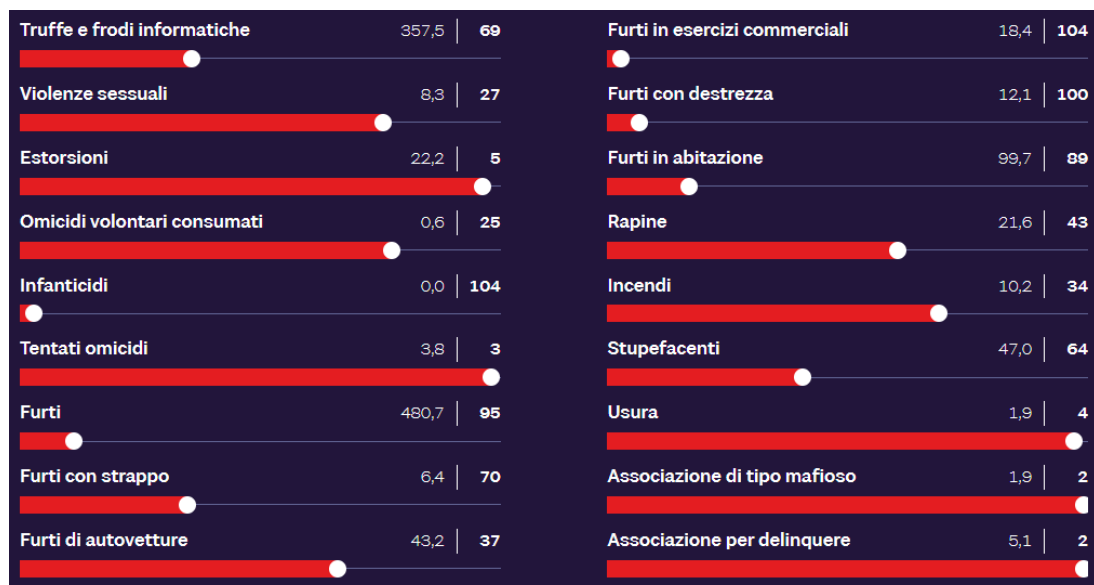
Truffe e frodi informatiche 357,5 | 69

Violenze sessuali 8,3 | 27

Estorsioni 22,2 | 5

Omicidi volontari consumati 0,6 | 25

Infanticidi 0,0 | 104

Tentati omicidi 3,8 | 3

Furti 480,7 | 95

Furti con strappo 6,4 | 70

Furti di autovetture 43,2 | 37

Furti in esercizi commerciali 18,4 | 104

Furti con destrezza 12,1 | 100

Furti in abitazione 99,7 | 89

Rapine 21,6 | 43

Incendi 10,2 | 34

Stupefacenti 47,0 | 64

Usura 1,9 | 4

Associazione di tipo mafioso 1,9 | 2

Associazione per delinquere 5,1 | 2